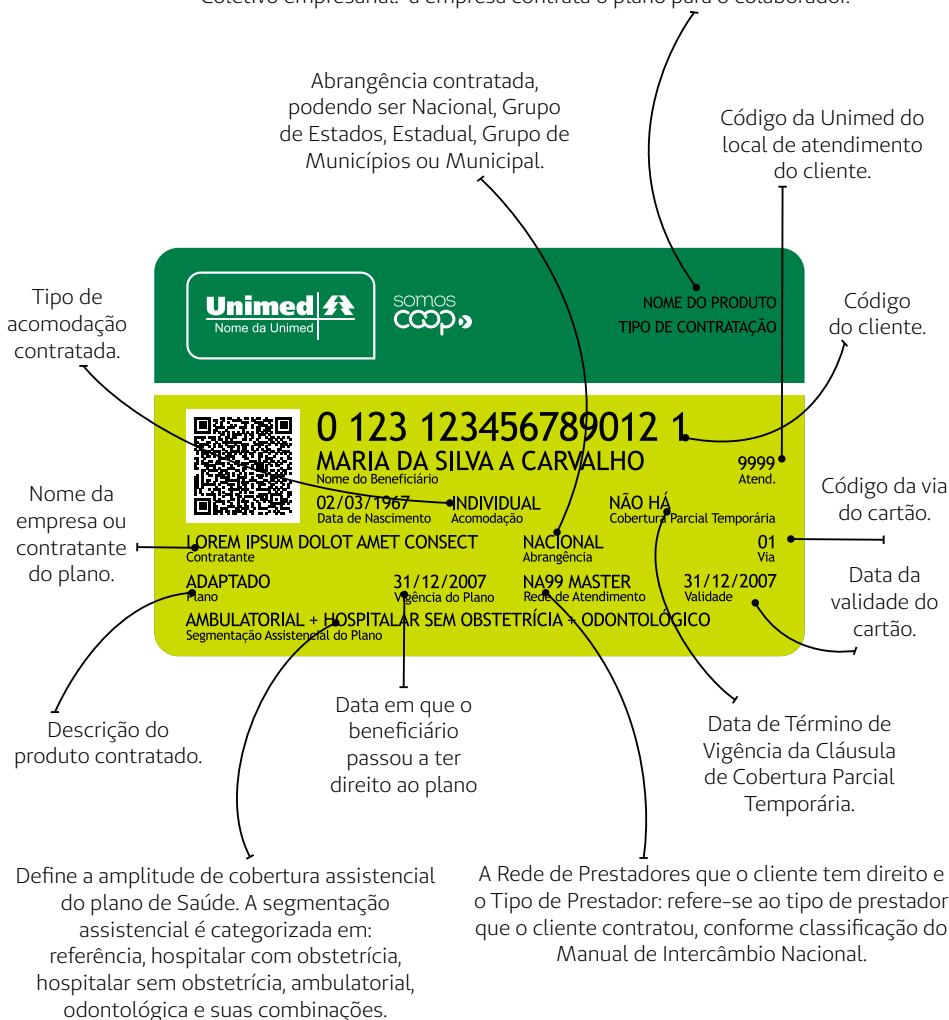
Coletivo empresarial: a empresa contrata o plano para o colaborador.

Abrangência contratada, podendo ser Nacional, Grupo de Estados, Estadual, Grupo de Municípios ou Municipal.

Código da Unimed do local de atendimento do cliente.

Tipo de acomodação contratada.

Unimed
Nome da Unimed

somos coop

NOME DO PRODUTO
TIPO DE CONTRATAÇÃO

Código do cliente.

0 123 123456789012 1
MARIA DA SILVA A CARVALHO
Nome do Beneficiário
9999
Atend.

02/03/1967
Data de Nascimento
INDIVIDUAL
Acomodação
NÃO HÁ
Cobertura Parcial Temporária

Código da via do cartão.

Nome da empresa ou contratante do plano.

LOREM IPSUM DOLOT AMET CONSECT
Contratante
NACIONAL
Abrangência
01
Via

Data da validade do cartão.

ADAPTADO
Plano
31/12/2007
Vigência do Plano
NA99 MASTER
Rede de Atendimento
31/12/2007
Validade

AMBULATORIAL + HOSPITALAR SEM OBSTETRÍCIA + ODONTOLÓGICO
Segmentação Assistencial do Plano

Descrição do produto contratado.

Data em que o beneficiário passou a ter direito ao plano

Data de Término de Vigência da Cláusula de Cobertura Parcial Temporária.

Define a amplitude de cobertura assistencial do plano de Saúde. A segmentação assistencial é categorizada em: referência, hospitalar com obstetrícia, hospitalar sem obstetrícia, ambulatorial, odontológica e suas combinações.

A Rede de Prestadores que o cliente tem direito e o Tipo de Prestador: refere-se ao tipo de prestador que o cliente contratou, conforme classificação do Manual de Intercâmbio Nacional.